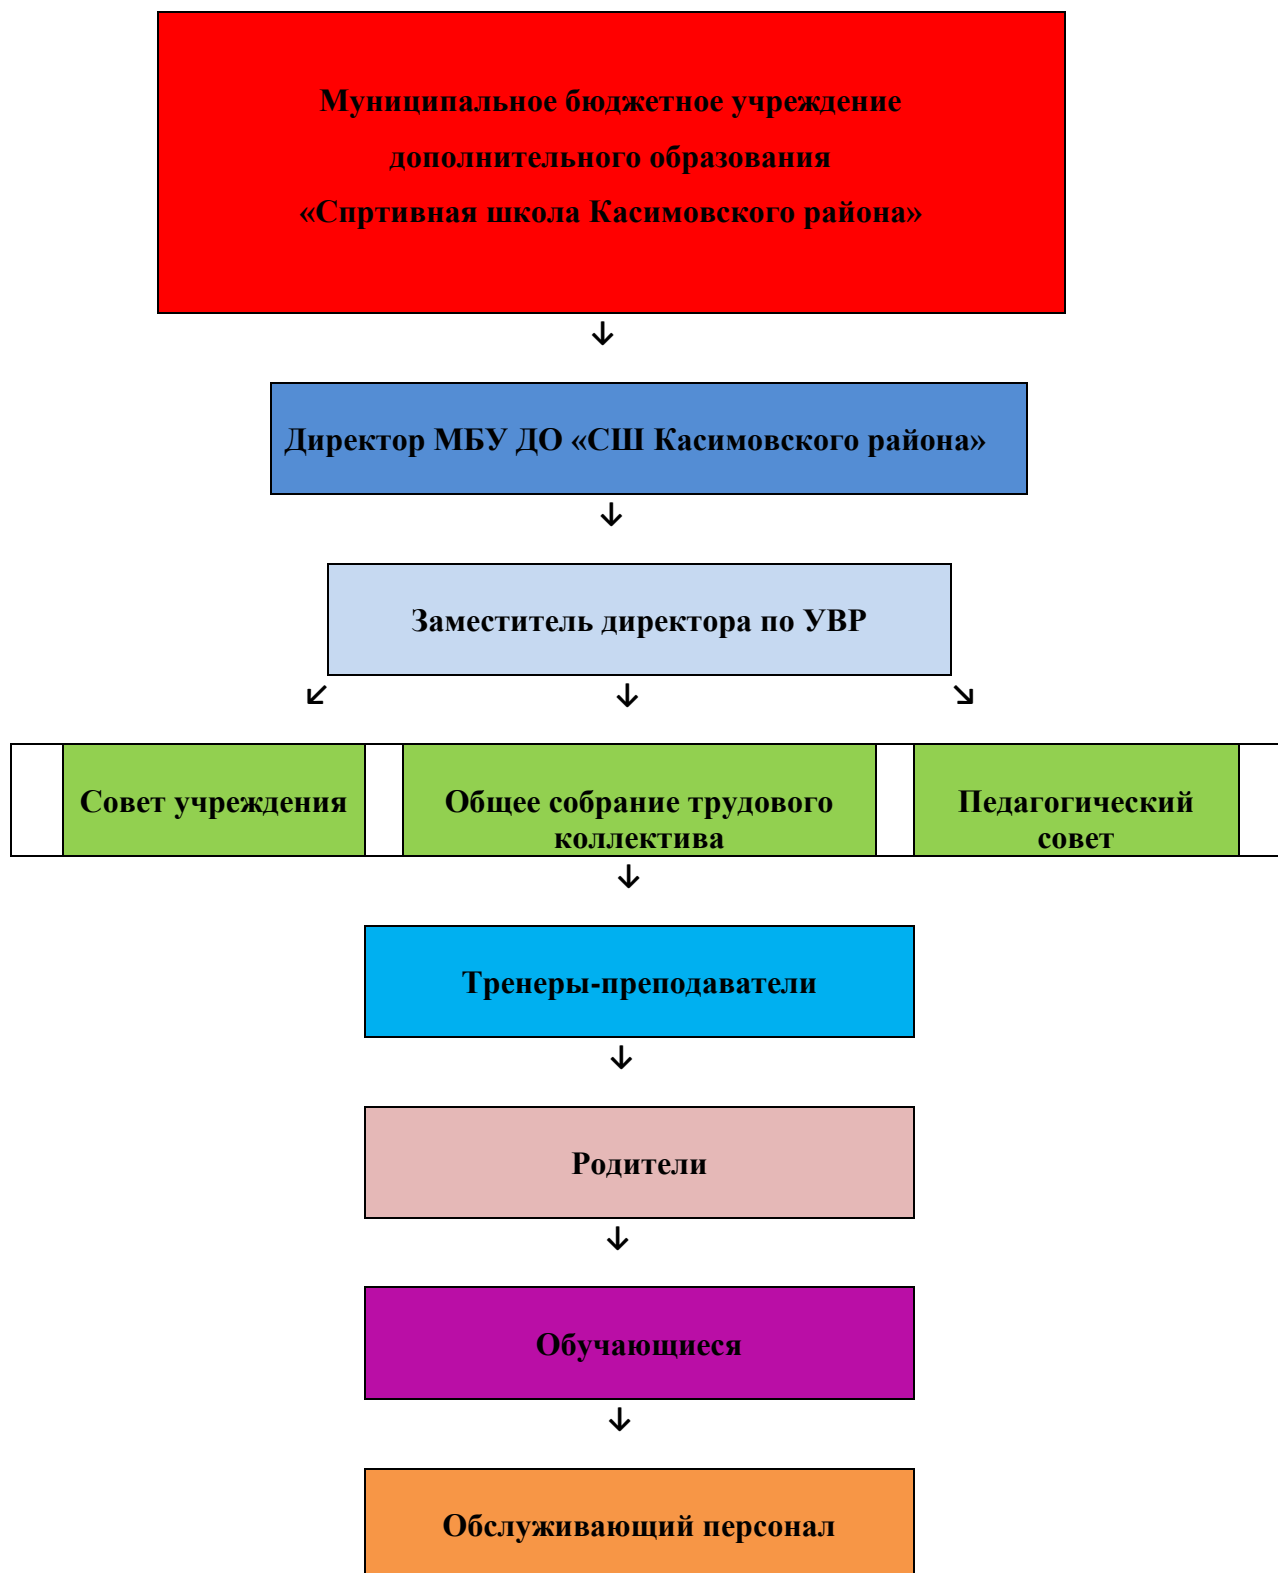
Муниципальное бюджетное учреждение
дополнительного образования
«Сп‌ртивная школа Касимовского района»

↓

Директор МБУ ДО «СШ Касимовского района»

↓

Заместитель директора по УВР

↙ ↓ ↘

Совет учреждения

Общее собрание трудового коллектива

Педагогический совет

↓

Тренеры-преподаватели

↓

Родители

↓

Обучающиеся

↓

Обслуживающий персонал